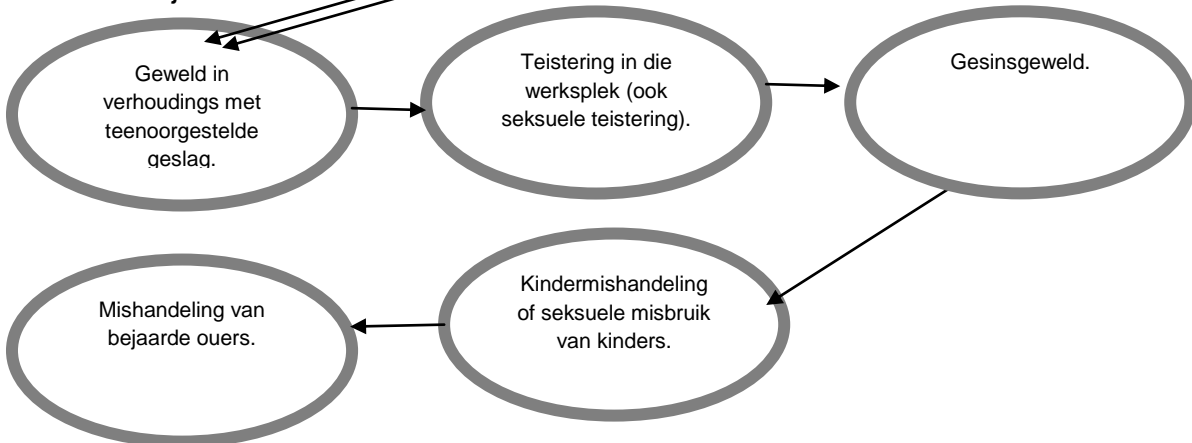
Geweld in verhoudings met teenoorgestelde geslag.

Teistering in die werksplek (ook seksuele teistering).

Gesinsgeweld.

Kindermishandeling of seksuele misbruik van kinders.

Mishandeling van bejaarde ouers.